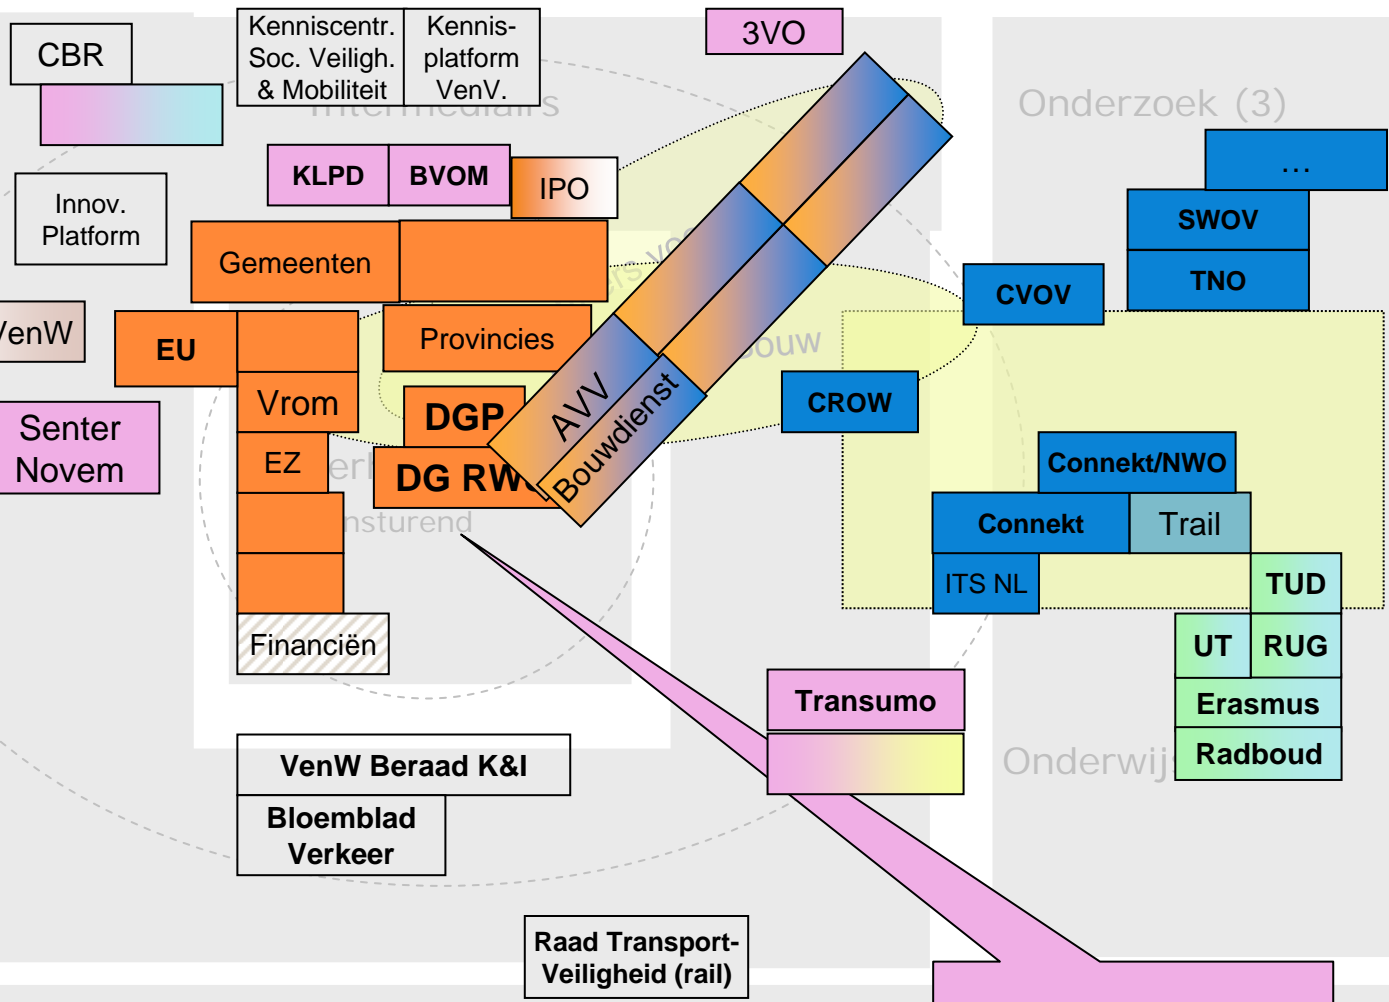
CBR

Kenniscentr. Soc. Veiligh. & Mobiliteit

Kennis-platform VenV.

3VO

Intermediairs

Onderzoek (3)

...

SWOV

TNO

Innov. Platform

KLPD

BVOM

IPO

Gemeenten

CVOV

VenW

EU

Provincies

Vrom

DGP

AVV

Bouwdienst

Bouw

CROW

Senter Novem

EZ

DG RW

nsturend

Connekt/NWO

Connekt

Trail

ITS NL

TUD

UT

RUG

Financiën

Transumo

Erasmus

Radboud

Onderwij

VenW Beraad K&I

Bloemblad Verkeer

Raad Transport-Veiligheid (rail)